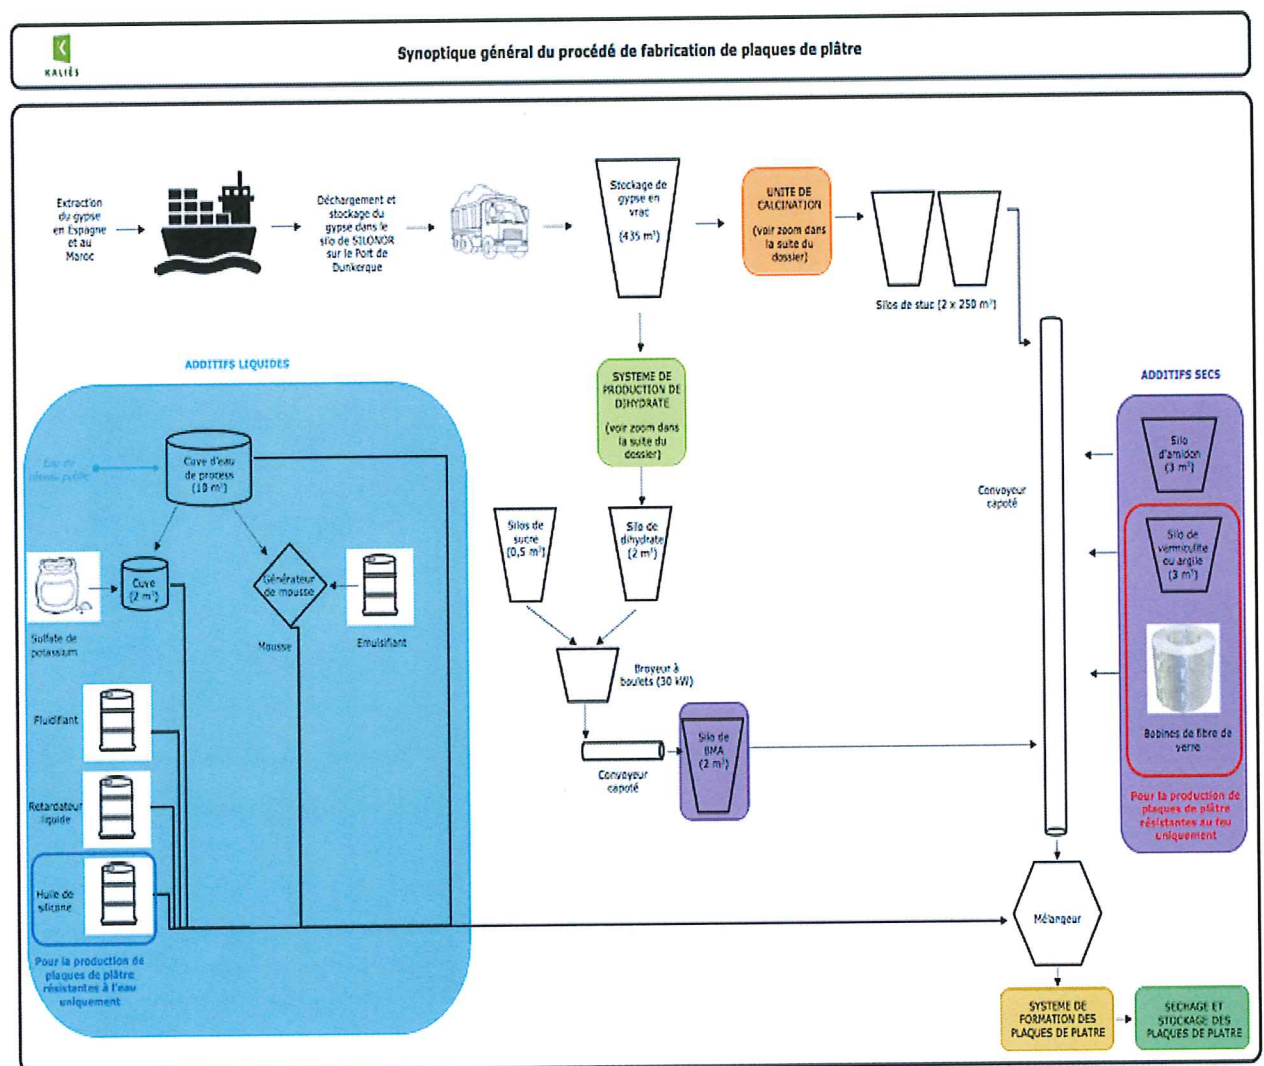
KALIÈS

Synoptique général du procédé de fabrication de plaques de plâtre

Extraction du gypse en Espagne et au Maroc

Déchargement et stockage du gypse dans le silo de SILONOR sur le Port de Dunkerque

Stockage de gypse en vrac (435 m³)

UNITE DE CALCINATION (voir zoom dans la suite du dossier)

Silos de stuc (2 x 250 m³)

ADDITIFS LIQUIDES

Eau du réseau public

Cuve d'eau de process (10 m³)

Cuve (2 m³)

Générateur de mousse

Sulfate de potassium

Mousse

Emulsifiant

Fluidifiant

Retardateur liquide

Huile de silicone

Pour la production de plaques de plâtre résistantes à l'eau uniquement

SYSTEME DE PRODUCTION DE DIHYDRATE (voir zoom dans la suite du dossier)

Silos de sucre (0,5 m³)

Silo de dihydrate (2 m³)

Broyeur à boulets (30 kW)

Convoyeur capoté

Silo de BMA (2 m³)

Convoyeur capoté

ADDITIFS SECS

Silo d'amidon (3 m³)

Silo de vermiculite ou argile (3 m³)

Bobines de fibre de verre

Pour la production de plaques de plâtre résistantes au feu uniquement

Mélangeur

SYSTEME DE FORMATION DES PLAQUES DE PLATRE

SECHAGE ET STOCKAGE DES PLAQUES DE PLATRE